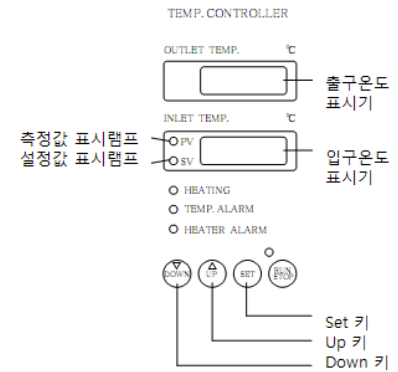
TEMP. CONTROLLER

OUTLET TEMP. ℃

출구온도 표시기

INLET TEMP. ℃

측정값 표시램프 PV

설정값 표시램프 SV

입구온도 표시기

HEATING

TEMP. ALARM

HEATER ALARM

▽ DOWN

△ UP

SET

RUN STOP

Set 키

Up 키

Down 키